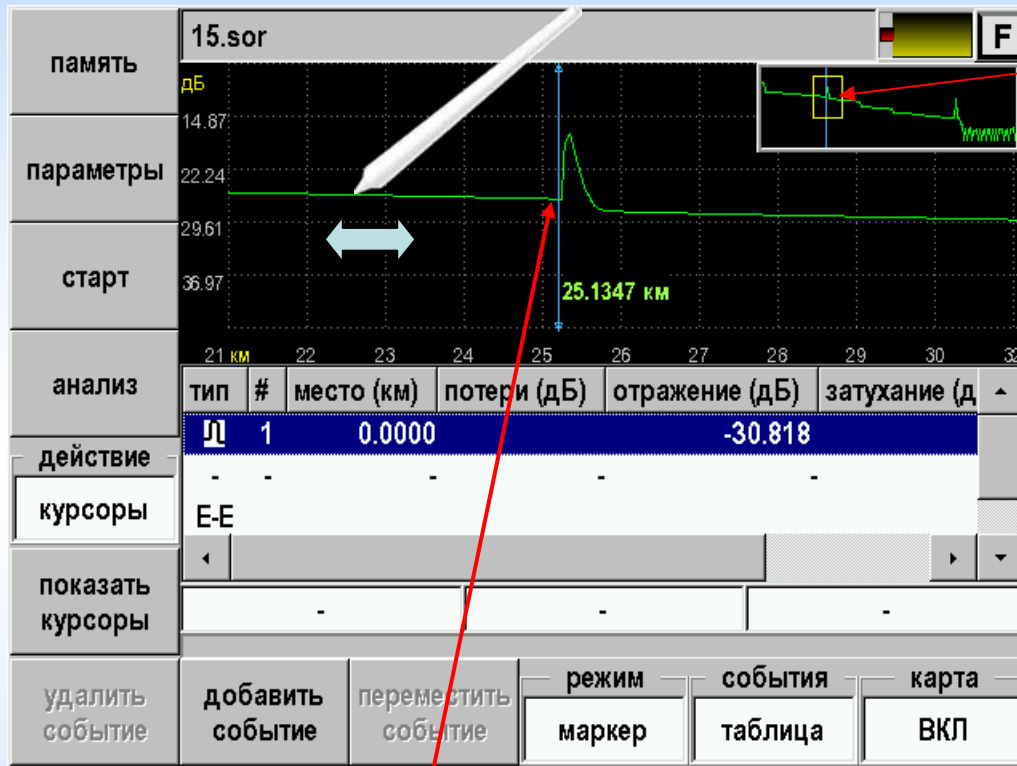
память

параметры

старт

анализ

действие

курсоры

показать курсоры

15.sor

F

дБ

14.67

22.24

29.61

36.97

25.1347 км

21 км 22 23 24 25 26 27 28 29 30 3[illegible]

| тип | # | место (км) | потери (дБ) | отражение (дБ) | затухание (д |
|---|---|---|---|---|---|
| ЛГ | 1 | 0.0000 | | -30.818 | |
| - | - | - | - | - | |
| Е-Е | | | | | |

- - -

удалить событие

добавить событие

переместить событие

режим

маркер

события

таблица

карта

ВКЛ